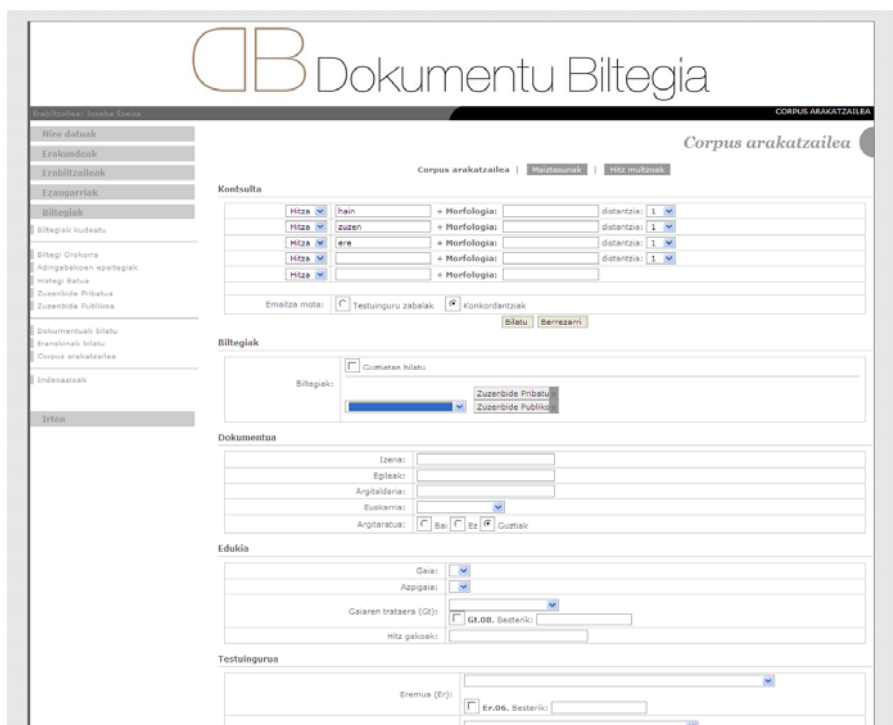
DB Dokumentu Biltegia

Erabiltzailea: Joseba Ezeiza

CORPUS ARAKATZAILEA

Nire datuak
Erakundeak
Erabiltzaileak
Ezaugarriak
Biltegiak
Biltegiak kudeatu

Biltegi Orokorra
Adingabekoen epaitegiak
Hiztegi Batua
Zuzenbide Pribatua
Zuzenbide Publikoa

Dokumentuak bilatu
Ereskinak bilatu
Corpus arakatzailea

Indexazioak

Irten

Corpus arakatzailea

Corpus arakatzailea | Maiztasunak | Hitz multzoak

Kontsulta

| Hitza | hain | + Morfologia: | | distantzia: 1 |
|---|---|---|---|---|
| Hitza | zuzen | + Morfologia: | | distantzia: 1 |
| Hitza | ere | + Morfologia: | | distantzia: 1 |
| Hitza | | + Morfologia: | | distantzia: 1 |
| Hitza | | + Morfologia: | | |

Emaitza mota: Testuinguru zabalak Konkordantziak

Bilatu Berrezarri

Biltegiak

Biltegiak: Guztietan bilatu
Zuzenbide Pribatua
Zuzenbide Publikoa

Dokumentua

Izena:
Egileak:
Argitaldaria:
Euskarna:
Argitaratua: Bai Ez Guztiak

Edukia

Gaia:
Azpigaia:
Gaiaren trataera (Gt):
Gt.08. Besterik:
Hitz gakoak:

Testuingurua

Eremua (Er):
Er.06. Besterik: